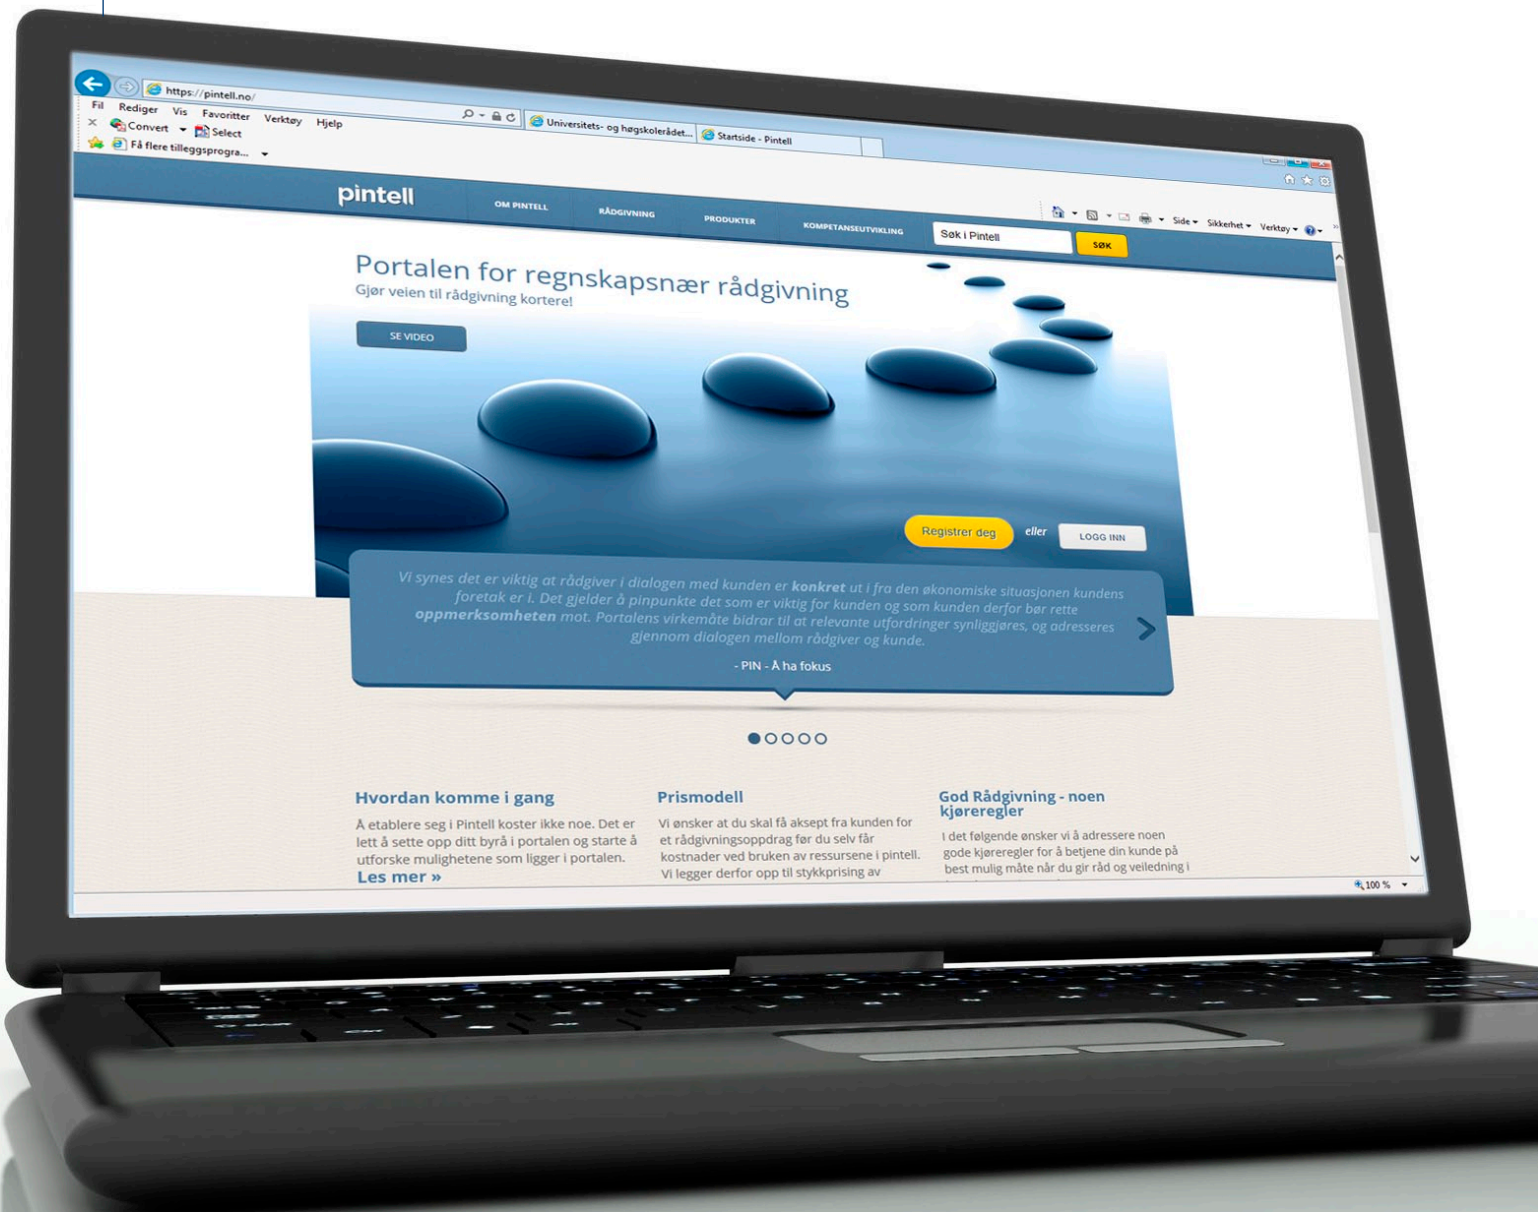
https://pintell.no/

Universitets- og høgskolerådet... Startside - Pintell

Fil Rediger Vis Favoritter Verktøy Hjelp

Convert Select

Få flere tilleggsprogra...

Side Sikkerhet Verktøy

pintell

OM PINTELL RÅDGIVNING PRODUKTER KOMPETANSEUTVIKLING

Søk i Pintell SØK

Portalen for regnskapsnær rådgivning

Gjør veien til rådgivning kortere!

SE VIDEO

Registrer deg eller LOGG INN

Vi synes det er viktig at rådgiver i dialogen med kunden er **konkret** ut i fra den økonomiske situasjonen kundens foretak er i. Det gjelder å pinpunkte det som er viktig for kunden og som kunden derfor bør rette **oppmerksomheten** mot. Portalens virkemåte bidrar til at relevante utfordringer synliggjøres, og adresseres gjennom dialogen mellom rådgiver og kunde.

- PIN - Å ha fokus

Hvordan komme i gang

Å etablere seg i Pintell koster ikke noe. Det er lett å sette opp ditt byrå i portalen og starte å utforske mulighetene som ligger i portalen.

Les mer »

Prismodell

Vi ønsker at du skal få aksept fra kunden for et rådgivningsoppdrag før du selv får kostnader ved bruken av ressursene i pintell. Vi legger derfor opp til stykkprising av

God Rådgivning - noen kjøreregler

I det følgende ønsker vi å adressere noen gode kjøreregler for å betjene din kunde på best mulig måte når du gir råd og veiledning i

100 %